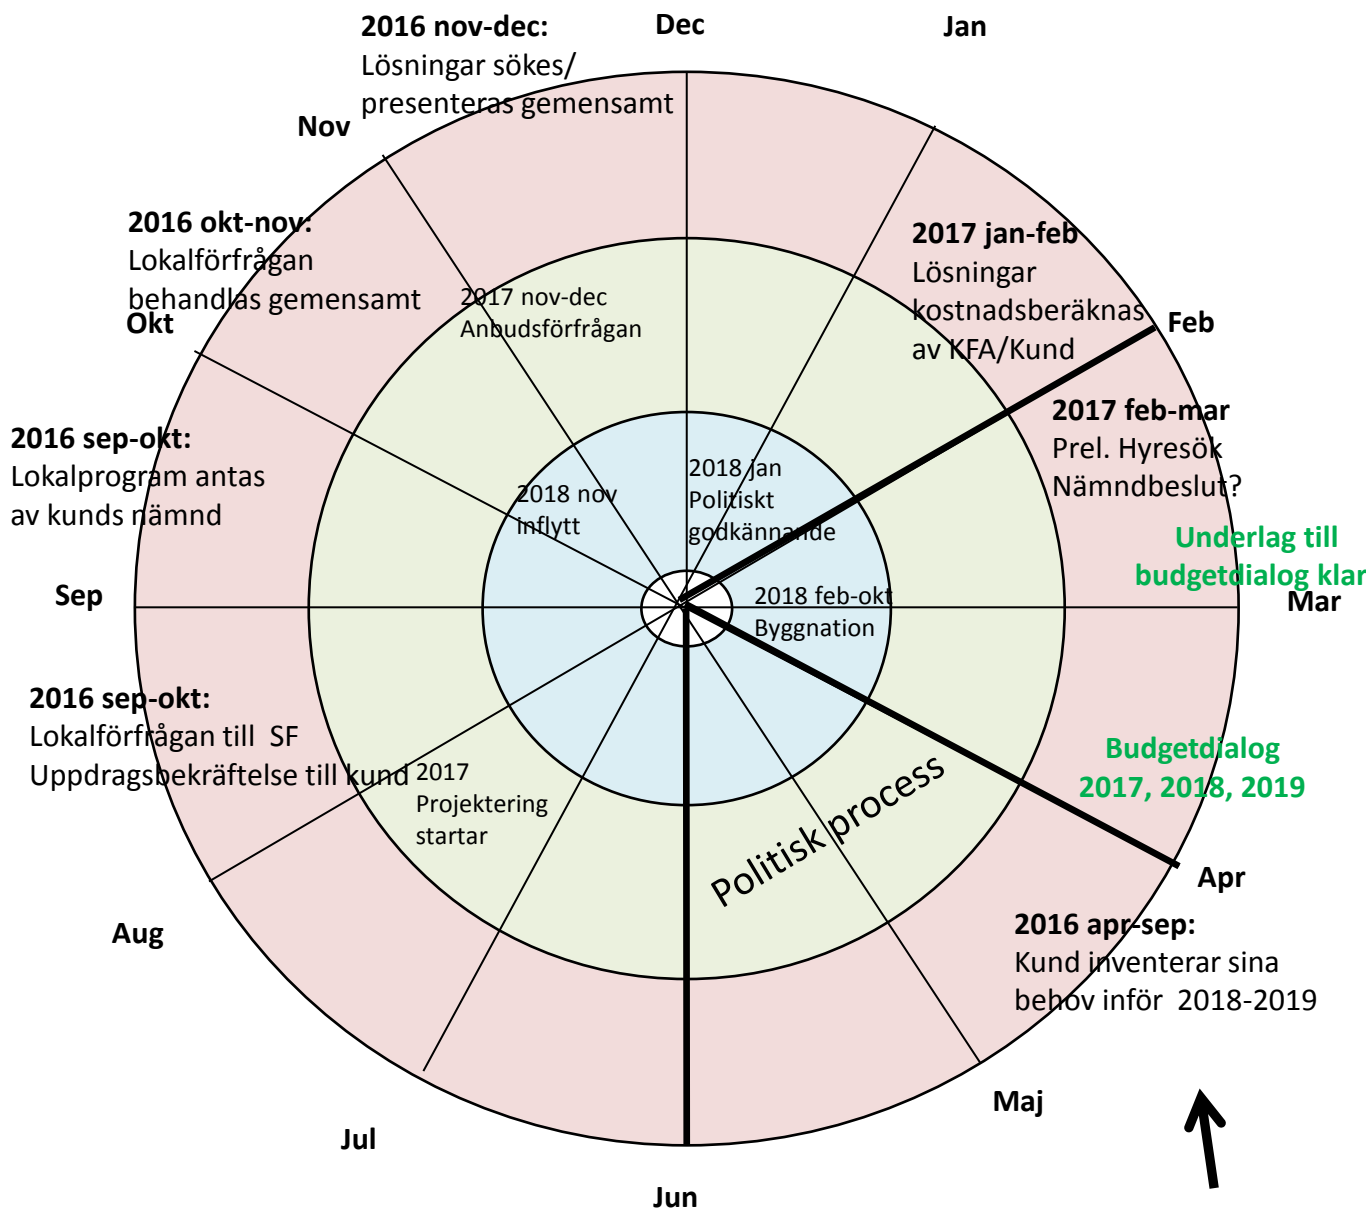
2016 nov-dec:
Lösningar sökes/
presenteras gemensamt

Dec

Jan

Nov

2016 okt-nov:
Lokalförfrågan
behandlas gemensamt

Okt

2017 nov-dec
Anbudsförfrågan

2017 jan-feb
Lösningar
kostnadsberäknas
av KFA/Kund

Feb

2017 feb-mar
Prel. Hyresök
Nämndbeslut?

2016 sep-okt:
Lokalprogram antas
av kunds nämnd

2018 nov
inflytt

2018 jan
Politiskt
godkännande

Underlag till
budgetdialog klar

Sep

2018 feb-okt
Byggnation

Mar

2016 sep-okt:
Lokalförfrågan till SF
Uppdragsbekräftelse till kund

2017
Projektering
startar

Politisk process

Budgetdialog
2017, 2018, 2019

Apr

2016 apr-sep:
Kund inventerar sina
behov inför 2018-2019

Aug

Maj

Jul

Jun